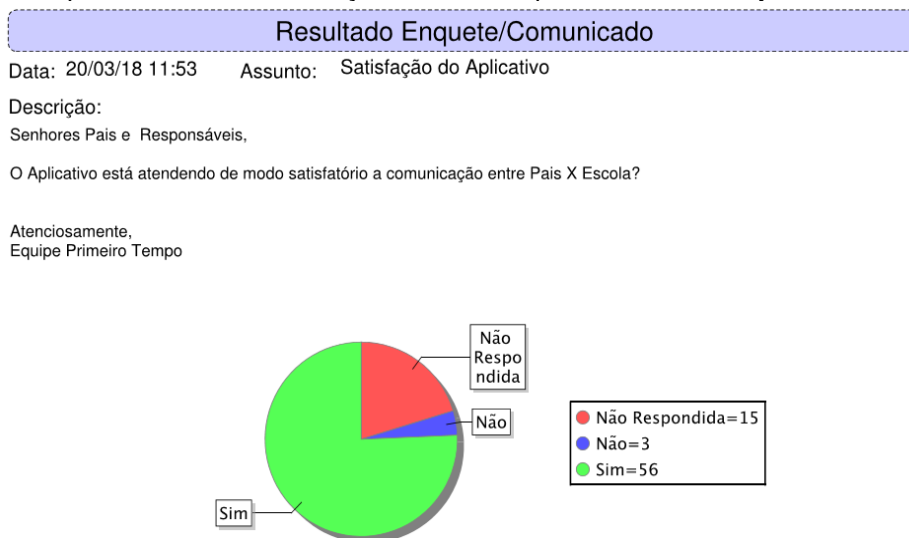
Resultado Enquete/Comunicado

Data: 20/03/18 11:53 Assunto: Satisfação do Aplicativo

Descrição:

Senhores Pais e Responsáveis,

O Aplicativo está atendendo de modo satisfatório a comunicação entre Pais X Escola?

Atenciosamente,
Equipe Primeiro Tempo

Não Respo ndida

Não

Sim

Não Respondida=15
Não=3
Sim=56